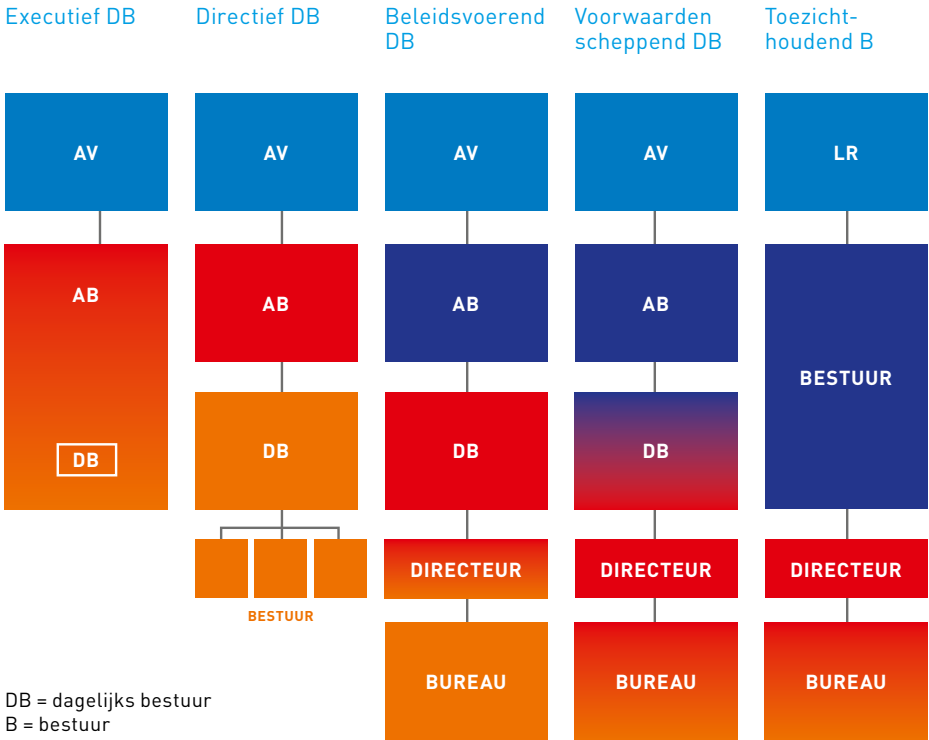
Executief DB

AV

AB

DB

Directief DB

AV

AB

DB

BESTUUR

Beleidsvoerend DB

AV

AB

DB

DIRECTEUR

BUREAU

Voorwaarden scheppend DB

AV

AB

DB

DIRECTEUR

BUREAU

Toezicht-houdend B

LR

BESTUUR

DIRECTEUR

BUREAU

DB = dagelijks bestuur
B = bestuur